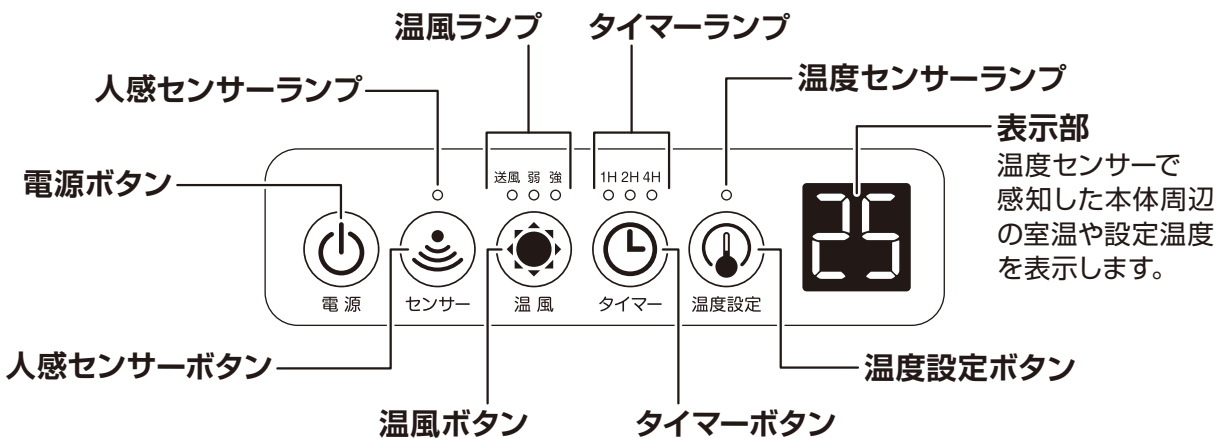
温風ランプ
タイマーランプ
人感センサーランプ
温度センサーランプ
表示部
温度センサーで感知した本体周辺の室温や設定温度を表示します。
電源ボタン
送風 弱 強
1H 2H 4H
25
電 源
センサー
温 風
タイマー
温度設定
人感センサーボタン
温度設定ボタン
温風ボタン
タイマーボタン